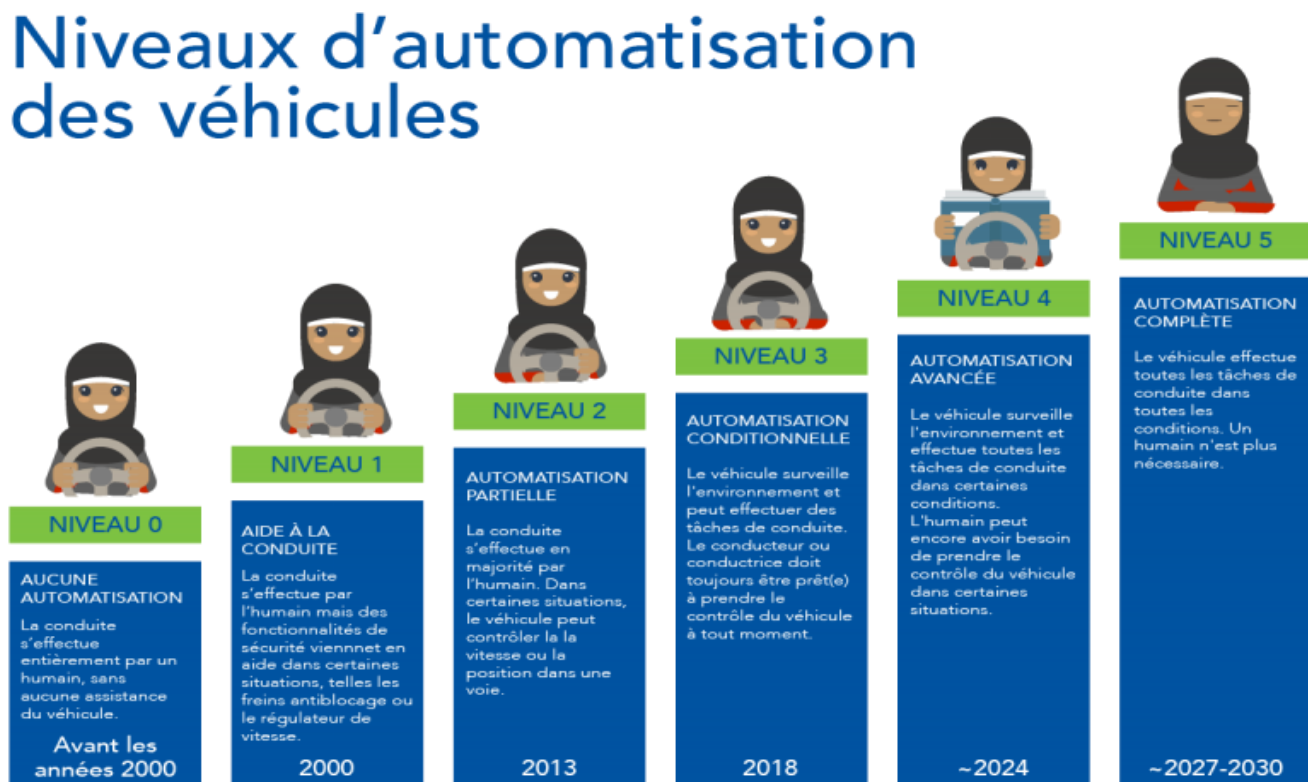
Niveaux d'automatisation des véhicules

NIVEAU 0

AUCUNE AUTOMATISATION

La conduite s'effectue entièrement par un humain, sans aucune assistance du véhicule.

Avant les années 2000

NIVEAU 1

AIDE À LA CONDUITE

La conduite s'effectue par l'humain mais des fonctionnalités de sécurité viennnet en aide dans certaines situations, telles les freins antiblocage ou le régulateur de vitesse.

2000

NIVEAU 2

AUTOMATISATION PARTIELLE

La conduite s'effectue en majorité par l'humain. Dans certaines situations, le véhicule peut contrôler la la vitesse ou la position dans une voie.

2013

NIVEAU 3

AUTOMATISATION CONDITIONNELLE

Le véhicule surveille l'environnement et peut effectuer des tâches de conduite. Le conducteur ou conductrice doit toujours être prêt(e) à prendre le contrôle du véhicule à tout moment.

2018

NIVEAU 4

AUTOMATISATION AVANCÉE

Le véhicule surveille l'environnement et effectue toutes les tâches de conduite dans certaines conditions. L'humain peut encore avoir besoin de prendre le contrôle du véhicule dans certaines situations.

~2024

NIVEAU 5

AUTOMATISATION COMPLÈTE

Le véhicule effectue toutes les tâches de conduite dans toutes les conditions. Un humain n'est plus nécessaire.

~2027-2030